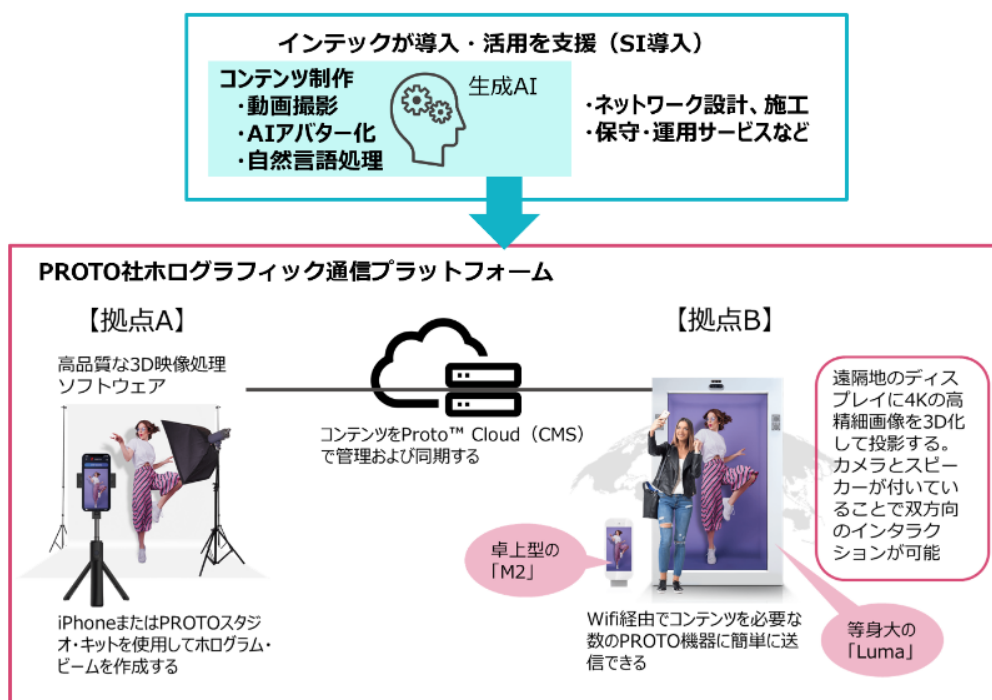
インテックが導入・活用を支援（SI導入）

コンテンツ制作
・動画撮影
・AIアバター化
・自然言語処理

生成AI

・ネットワーク設計、施工
・保守・運用サービスなど

PROTO社ホログラフィック通信プラットフォーム

【拠点A】

高品質な3D映像処理ソフトウェア

コンテンツをProto™ Cloud（CMS）で管理および同期する

【拠点B】

遠隔地のディスプレイに4Kの高精細画像を3D化して投影する。カメラとスピーカーが付いていることで双方向のインタラクションが可能

卓上型の「M2」

iPhoneまたはPROTOスタジオ・キットを使用してホログラム・ビームを作成する

Wifi経由でコンテンツを必要な数のPROTO機器に簡単に送信できる

等身大の「Luma」